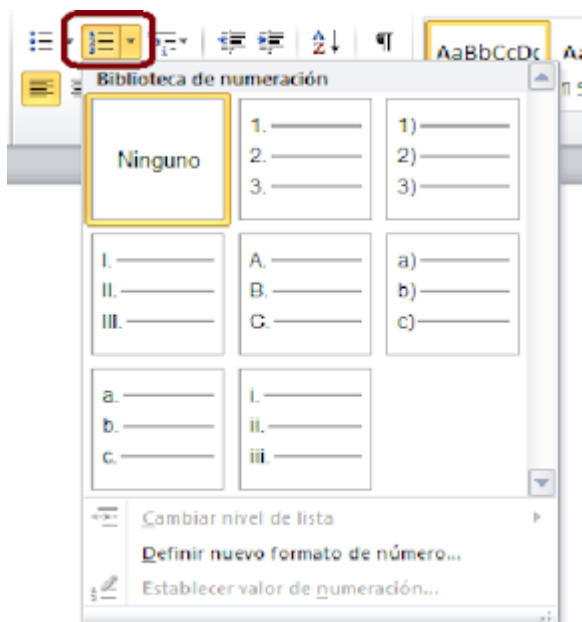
AaBbCcDc

Biblioteca de numeración

Ninguno

1.
2.
3.

1)
2)
3)

I.
II.
III.

A.
B.
C.

a)
b)
c)

a.
b.
c.

i.
ii.
iii.

Cambiar nivel de lista

Definir nuevo formato de número...

Establecer valor de numeración...